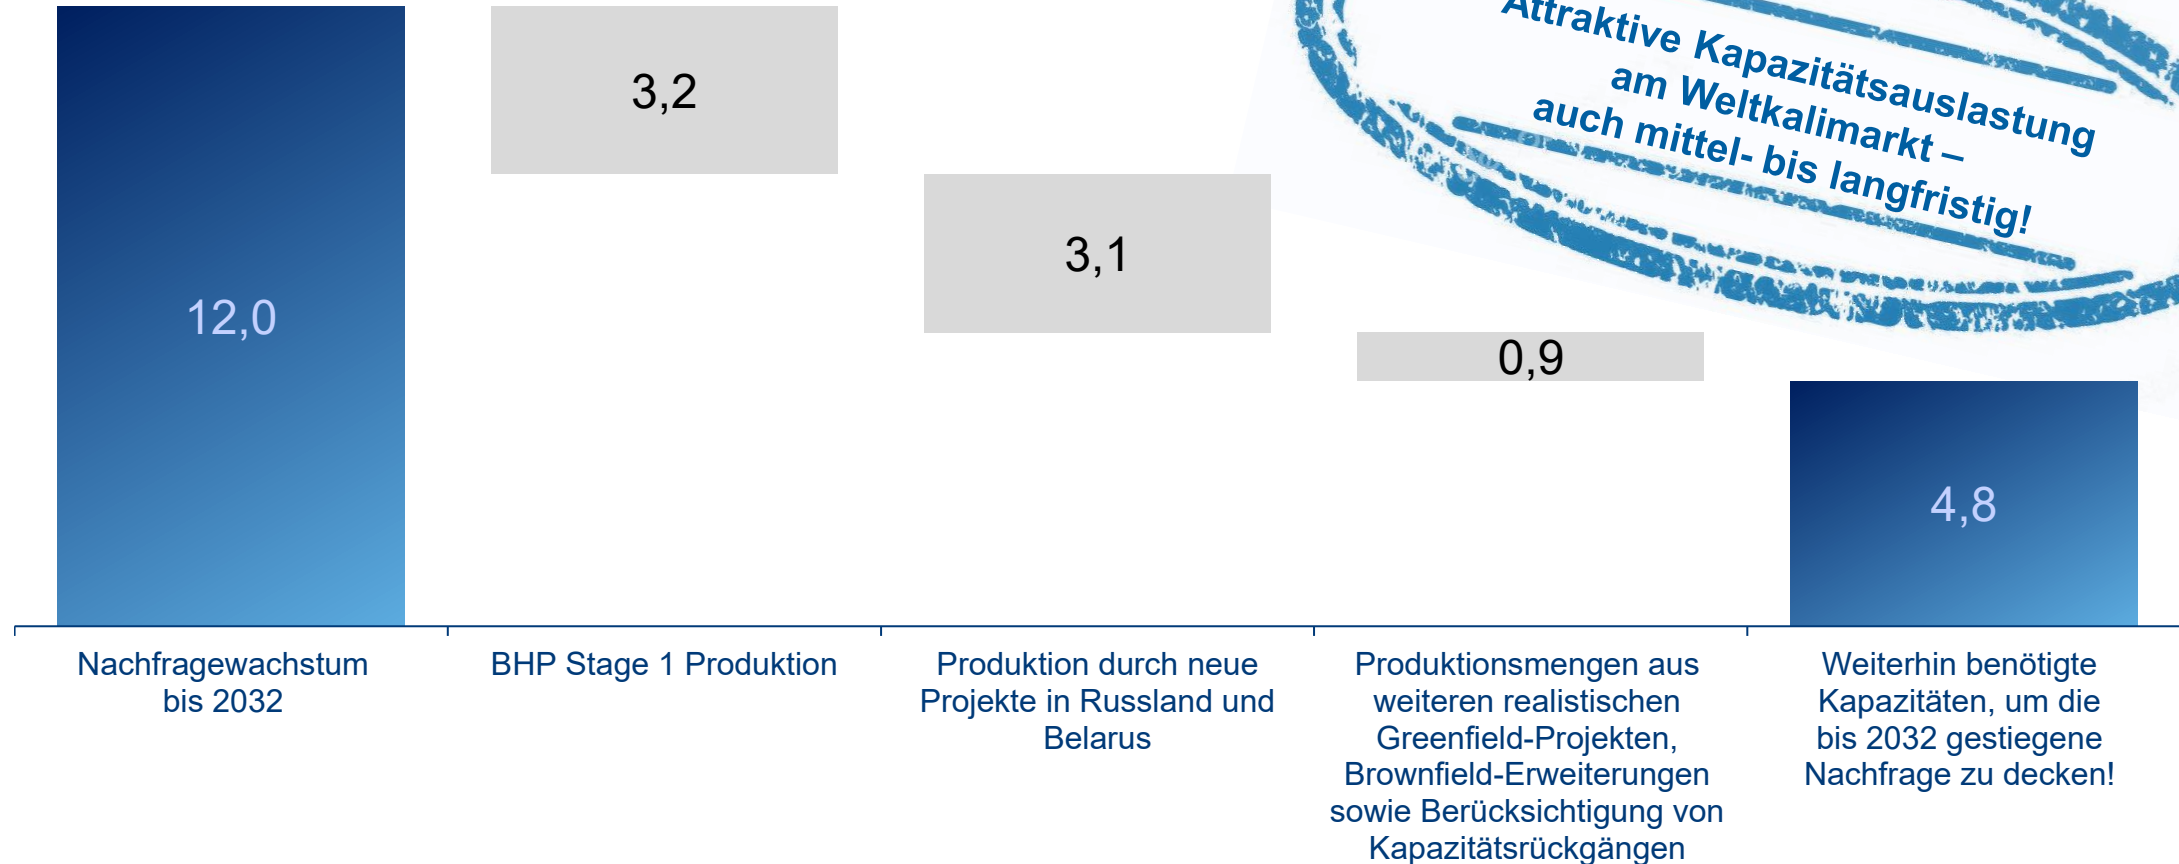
Attraktive Kapazitätsauslastung am Weltkalimarkt – auch mittel- bis langfristig!

12,0

3,2

3,1

0,9

4,8

Nachfragewachstum bis 2032

BHP Stage 1 Produktion

Produktion durch neue Projekte in Russland und Belarus

Produktionsmengen aus weiteren realistischen Greenfield-Projekten, Brownfield-Erweiterungen sowie Berücksichtigung von Kapazitätsrückgängen

Weiterhin benötigte Kapazitäten, um die bis 2032 gestiegene Nachfrage zu decken!